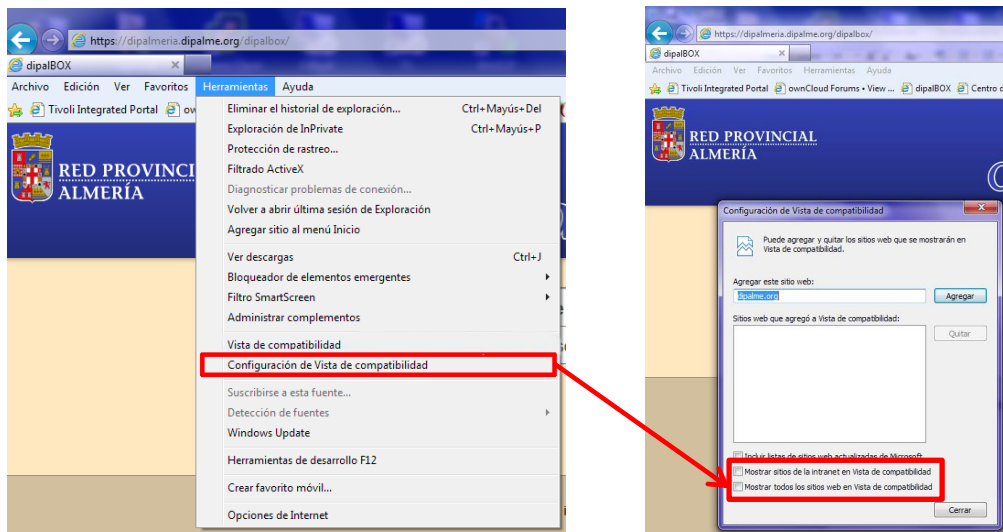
https://dipalmeria.dipalme.org/dipalbox/

dipalBOX

Archivo Edición Ver Favoritos Herramientas Ayuda

Tivoli Integrated Portal ow

RED PROVINCIAL ALMERÍA

Eliminar el historial de exploración... Ctrl+Mayús+Del
Exploración de InPrivate Ctrl+Mayús+P
Protección de rastreo...
Filtrado ActiveX
Diagnosticar problemas de conexión...
Volver a abrir última sesión de Exploración
Agregar sitio al menú Inicio
Ver descargas Ctrl+J
Bloqueador de elementos emergentes
Filtro SmartScreen
Administrar complementos
Vista de compatibilidad
Configuración de Vista de compatibilidad
Suscribirse a esta fuente...
Detección de fuentes
Windows Update
Herramientas de desarrollo F12
Crear favorito móvil...
Opciones de Internet

https://dipalmeria.dipalme.org/dipalbox/

dipalBOX

Archivo Edición Ver Favoritos Herramientas Ayuda

Tivoli Integrated Portal ownCloud Forums • View ... dipalBOX Centro d

RED PROVINCIAL ALMERÍA

Configuración de Vista de compatibilidad

Puede agregar y quitar los sitios web que se mostrarán en Vista de compatibilidad.

Agregar este sitio web:
dipalme.org
Agregar

Sitios web que agregó a Vista de compatibilidad:
Quitar

Incluir listas de sitios web actualizadas de Microsoft
Mostrar sitios de la intranet en Vista de compatibilidad
Mostrar todos los sitios web en Vista de compatibilidad

Cerrar